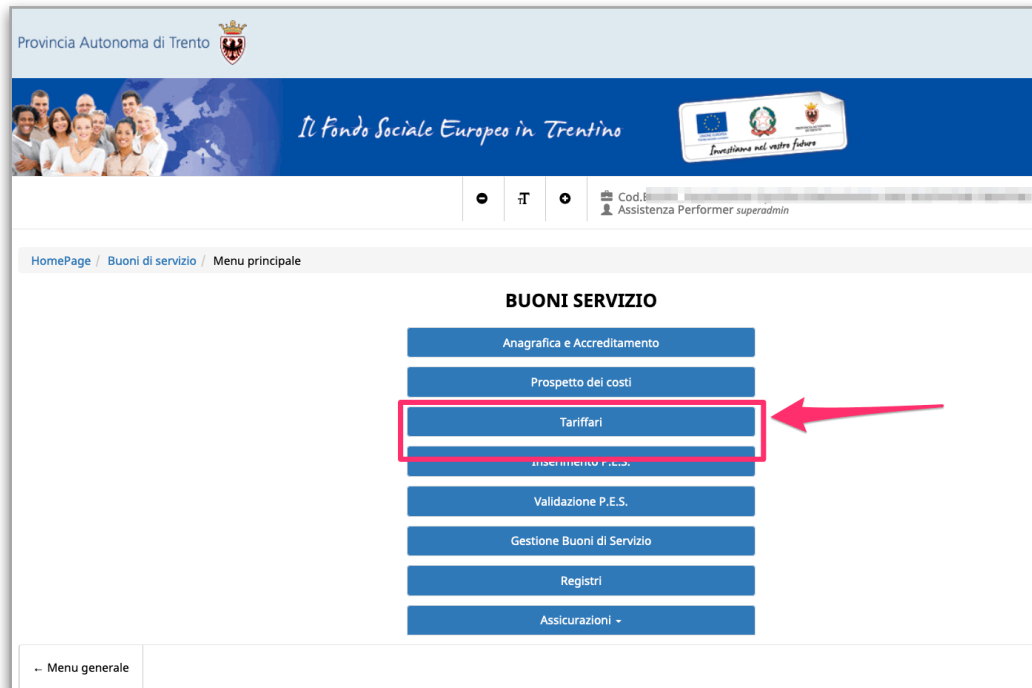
Provincia Autonoma di Trento

Il Fondo Sociale Europeo in Trentino

Investiamo nel vostro futuro

Cod.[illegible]
Assistenza Performer superadmin

HomePage / Buoni di servizio / Menu principale

BUONI SERVIZIO

Anagrafica e Accreditamento

Prospetto dei costi

Tariffari

Inserimento P.E.S.

Validazione P.E.S.

Gestione Buoni di Servizio

Registri

Assicurazioni

← Menu generale